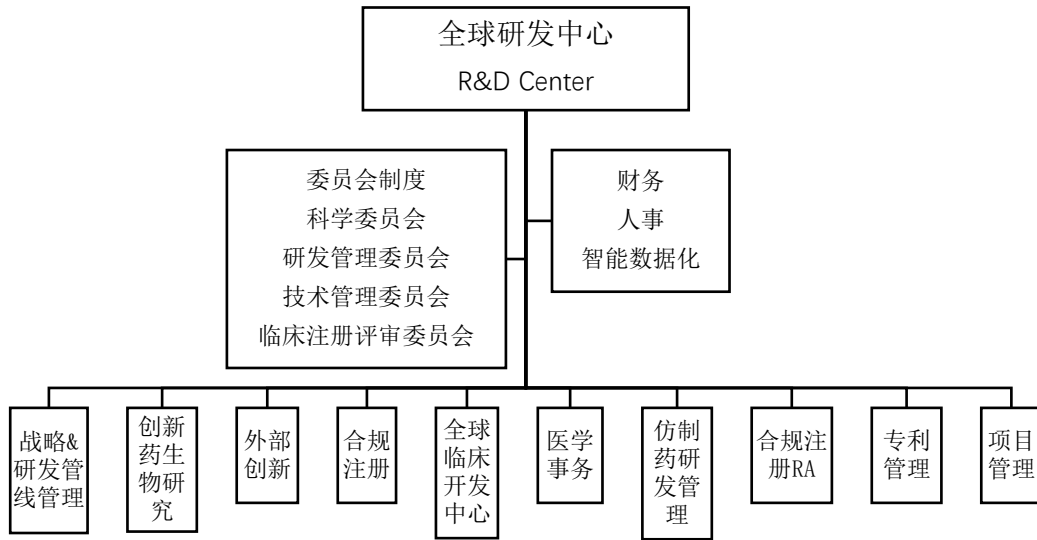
全球研发中心
R&D Center

委员会制度
科学委员会
研发管理委员会
技术管理委员会
临床注册评审委员会

财务
人事
智能数据化

战略&研发管线管理

创新药生物研究

外部创新

合规注册

全球临床开发中心

医学事务

仿制药研发管理

合规注册RA

专利管理

项目管理